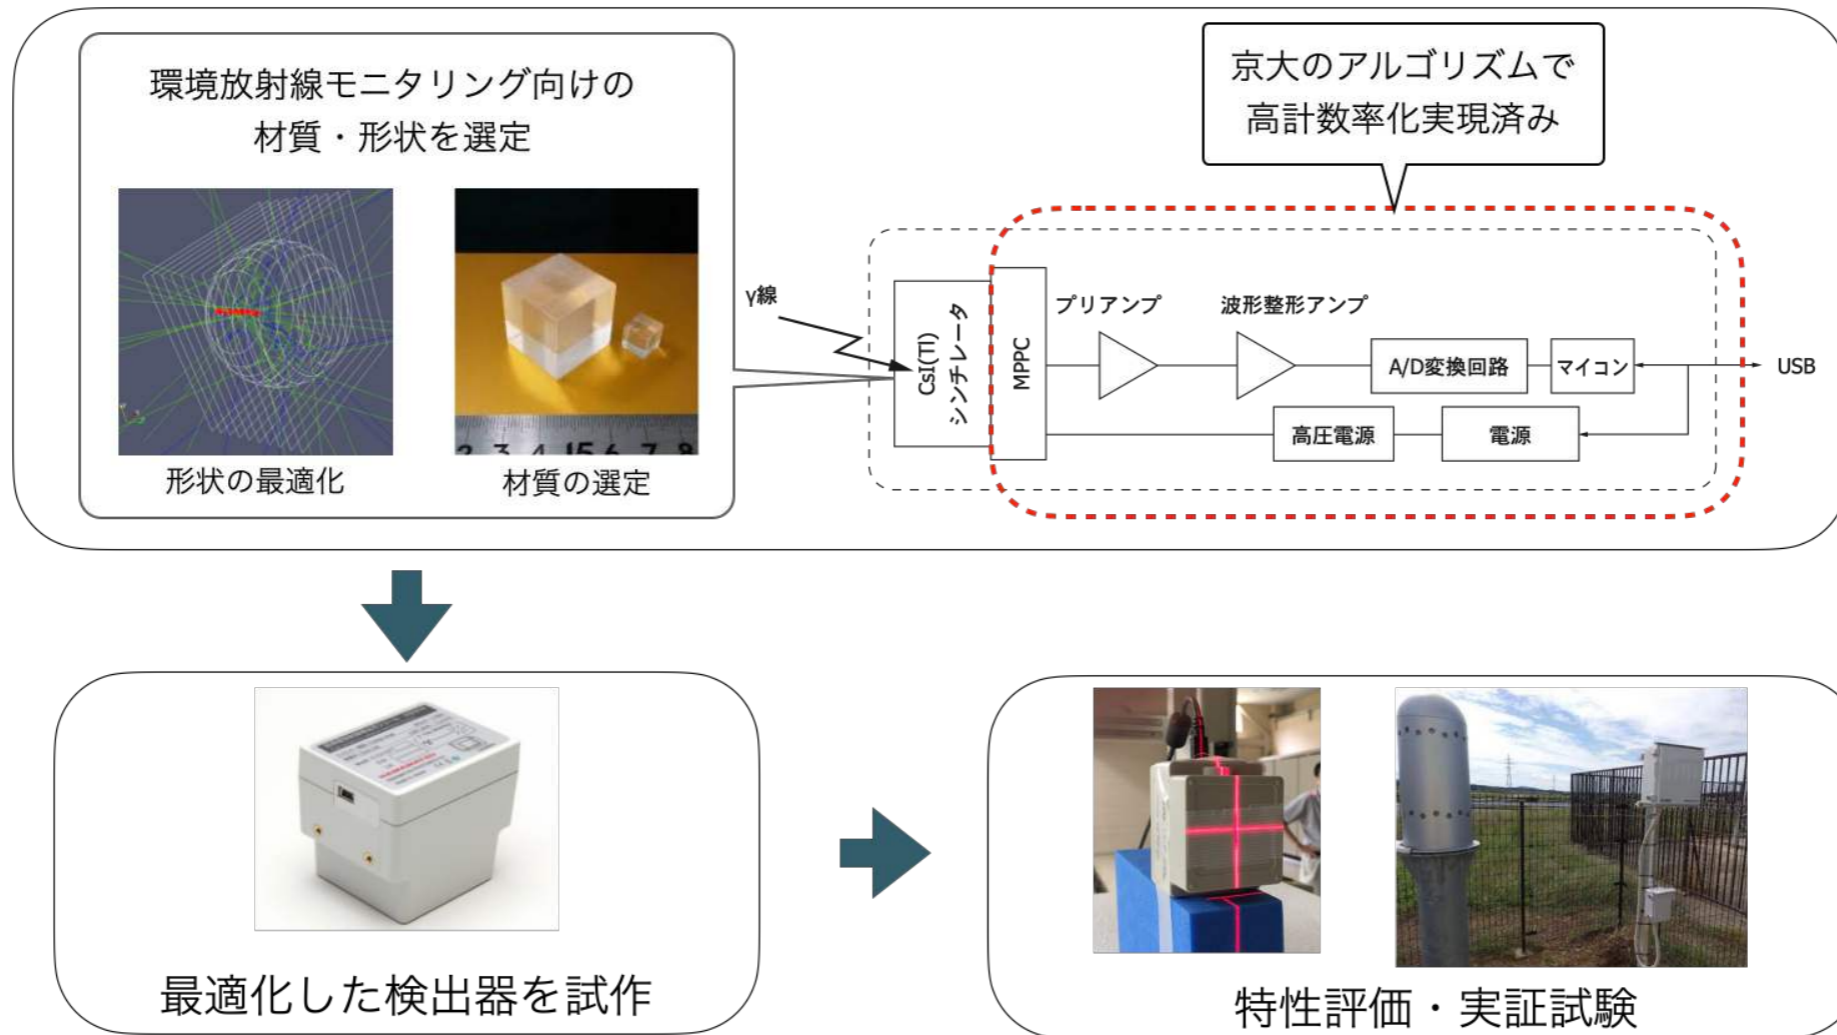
環境放射線モニタリング向けの
材質・形状を選定

形状の最適化

2 3 4 5 6 7 8

材質の選定

京大のアルゴリズムで
高計数率化実現済み

γ線

CsI(Tl)
シンチレータ

MPPC

プリアンプ

波形整形アンプ

A/D変換回路

マイコン

USB

高圧電源

電源

最適化した検出器を試作

特性評価・実証試験